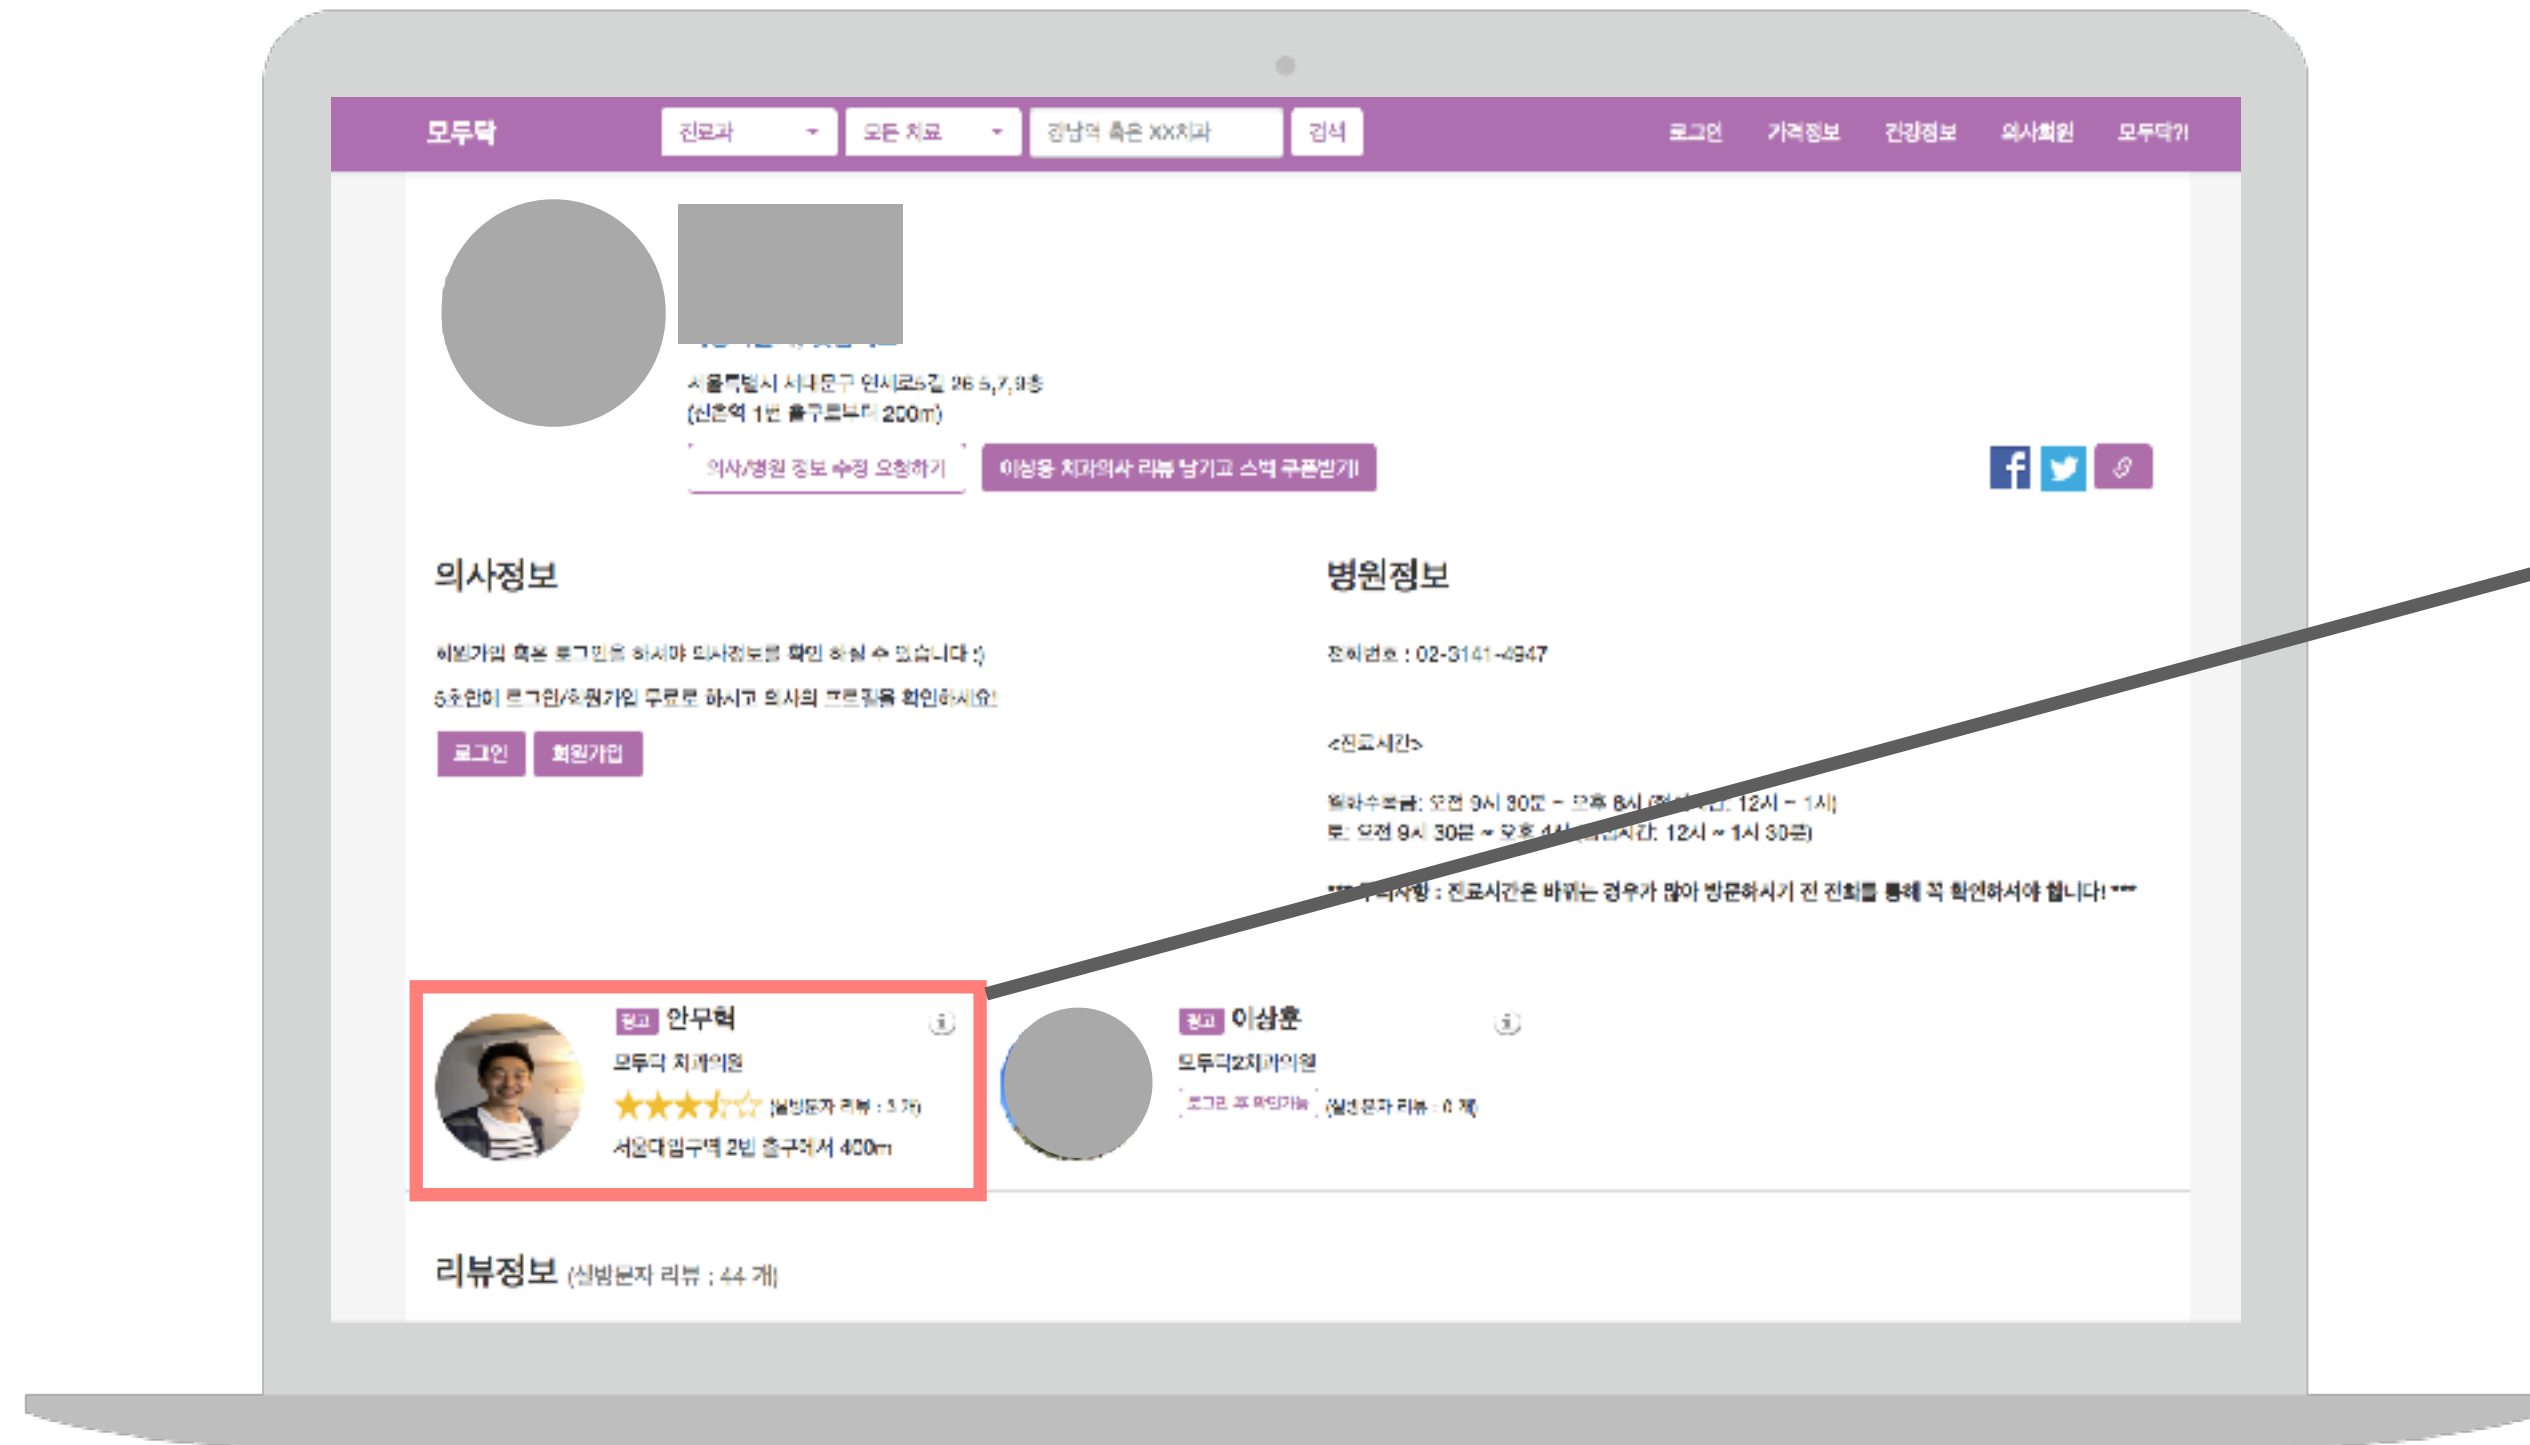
모두닥

진료과

모든 치료

강남역 혹은 XX치과

검색

로그인

가격정보

건강정보

의사회원

모두닥?!

서울특별시 서대문구 연세로5길 26 5,7,9층
(신촌역 1번 출구로부터 200m)

의사/병원 정보 수정 요청하기

이상용 치과의사 리뷰 남기고 스벅 쿠폰받기!

의사정보

회원가입 혹은 로그인을 하시면 의사정보를 확인 하실 수 있습니다 :)

5초만에 로그인/회원가입 무료로 하시고 의사의 프로필을 확인하세요!

로그인

회원가입

병원정보

전화번호 : 02-3141-4947

<진료시간>

월화수목금: 오전 9시 30분 ~ 오후 8시 (점심시간: 12시 ~ 1시)
토: 오전 9시 30분 ~ 오후 4시 (점심시간: 12시 ~ 1시 30분)

*** 주의사항 : 진료시간은 바뀌는 경우가 많아 방문하시기 전 전화를 통해 꼭 확인하셔야 합니다! ***

광고 안무혁

모두닥 치과의원

★★★★☆ (실방문자 리뷰 : 3 개)

서울대입구역 2번 출구에서 400m

광고 이상훈

모두닥2치과의원

로그인 후 확인가능 (실방문자 리뷰 : 0 개)

리뷰정보 (실방문자 리뷰 : 44 개)